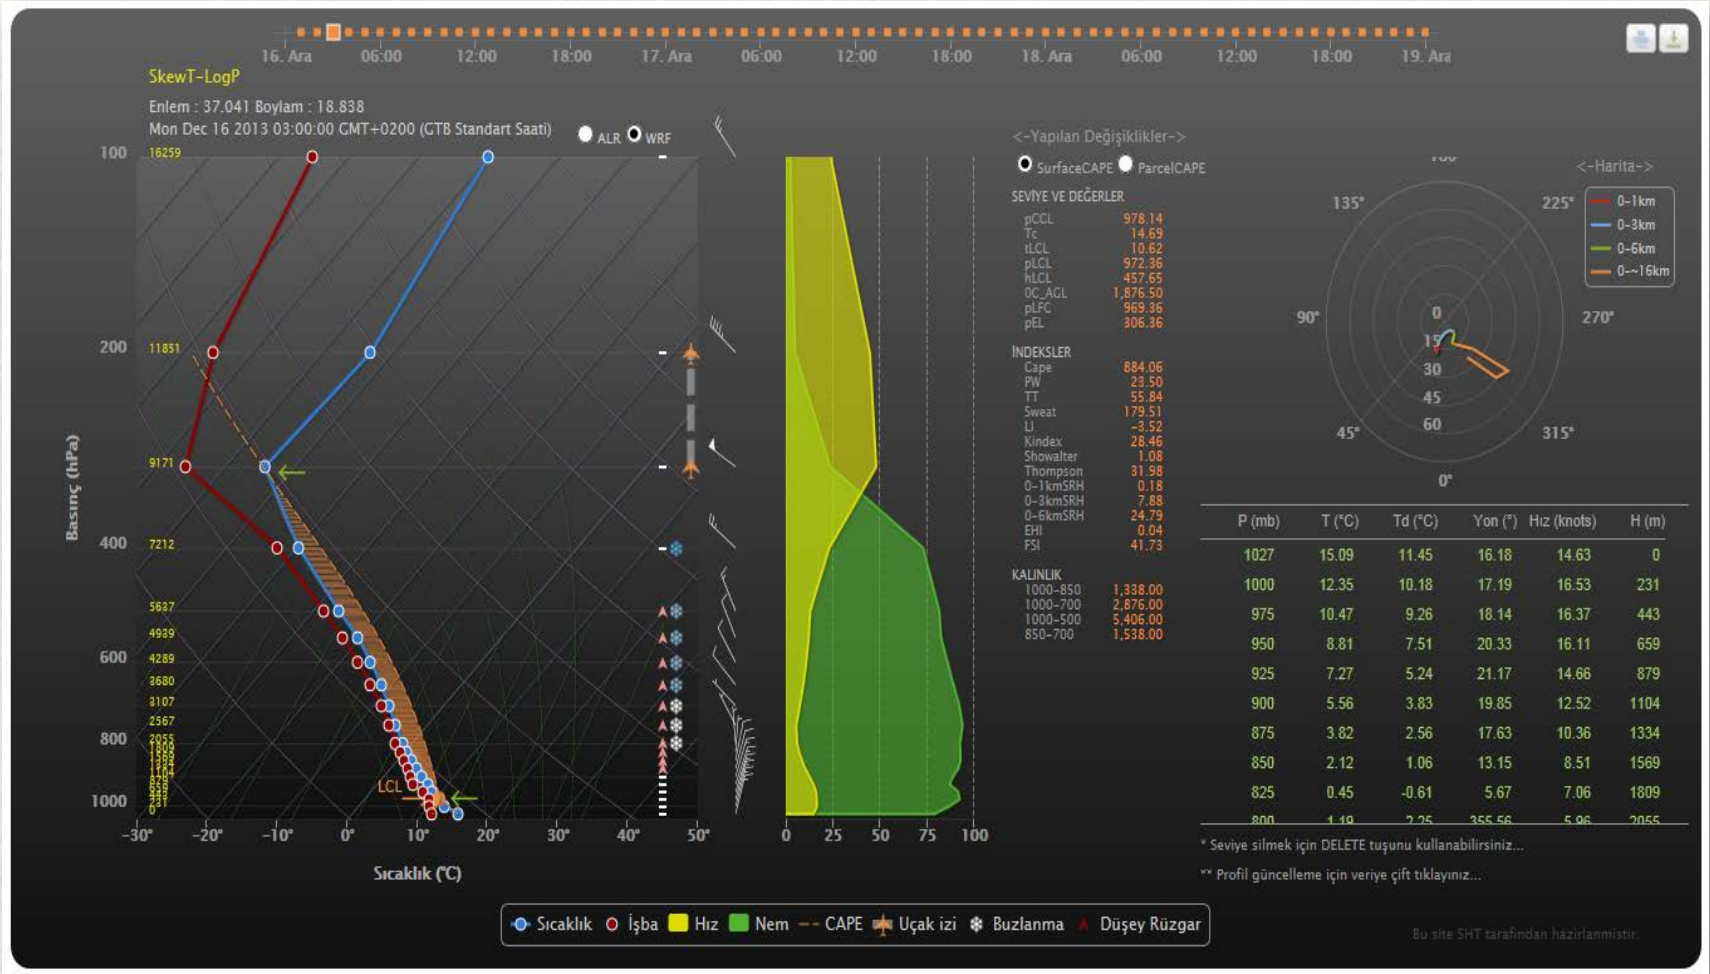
16. Ara 06:00 12:00 18:00 17. Ara 06:00 12:00 18:00 18. Ara 06:00 12:00 18:00 19. Ara

SkewT-LogP

Enlem : 37.041 Boylam : 18.838
Mon Dec 16 2013 03:00:00 GMT+0200 (GTB Standart Saati)

ALR WRF

100 16259
200 11851
9171
400 7212
5687
4939
600 4289
3680
3107
2567
800 2055
1000

Basınç (hPa)

LCL

-30° -20° -10° 0° 10° 20° 30° 40° 50°

Sıcaklık (°C)

0 25 50 75 100

<-Yapılan Değişiklikler->

SurfaceCAPE ParcelCAPE

SEVİYE VE DEĞERLER

| | |
|---|---|
| pCCL | 978.14 |
| Tc | 14.69 |
| tLCL | 10.62 |
| pLCL | 972.36 |
| hLCL | 457.65 |
| 0C_AGL | 1,876.50 |
| pLFC | 969.36 |
| pEL | 306.36 |

İNDEKSLER

| | |
|---|---|
| Cape | 884.06 |
| PW | 23.50 |
| TT | 55.84 |
| Sweat | 179.51 |
| LI | -3.52 |
| Kindex | 28.46 |
| Showalter | 1.08 |
| Thompson | 31.98 |
| 0-1kmSRH | 0.18 |
| 0-3kmSRH | 7.88 |
| 0-6kmSRH | 24.79 |
| EHI | 0.04 |
| FSI | 41.73 |

KALINLIK

| | |
|---|---|
| 1000-850 | 1,338.00 |
| 1000-700 | 2,876.00 |
| 1000-500 | 5,406.00 |
| 850-700 | 1,538.00 |

<-Harita->

0-1km
0-3km
0-6km
0-~16km

135° 225° 90° 270° 45° 315° 0° 0 15 30 45 60

| P (mb) | T (°C) | Td (°C) | Yon (°) | Hız (knots) | H (m) |
|---|---|---|---|---|---|
| 1027 | 15.09 | 11.45 | 16.18 | 14.63 | 0 |
| 1000 | 12.35 | 10.18 | 17.19 | 16.53 | 231 |
| 975 | 10.47 | 9.26 | 18.14 | 16.37 | 443 |
| 950 | 8.81 | 7.51 | 20.33 | 16.11 | 659 |
| 925 | 7.27 | 5.24 | 21.17 | 14.66 | 879 |
| 900 | 5.56 | 3.83 | 19.85 | 12.52 | 1104 |
| 875 | 3.82 | 2.56 | 17.63 | 10.36 | 1334 |
| 850 | 2.12 | 1.06 | 13.15 | 8.51 | 1569 |
| 825 | 0.45 | -0.61 | 5.67 | 7.06 | 1809 |
| 800 | 1.19 | 2.25 | 355.56 | 5.96 | 2055 |

* Seviye silmek için DELETE tuşunu kullanabilirsiniz...
** Profil güncelleme için veriye çift tıklayınız...

Sıcaklık İşba Hız Nem CAPE Uçak izi Buzlanma Düşey Rüzgar

Bu site SHT tarafından hazırlanmıştır.